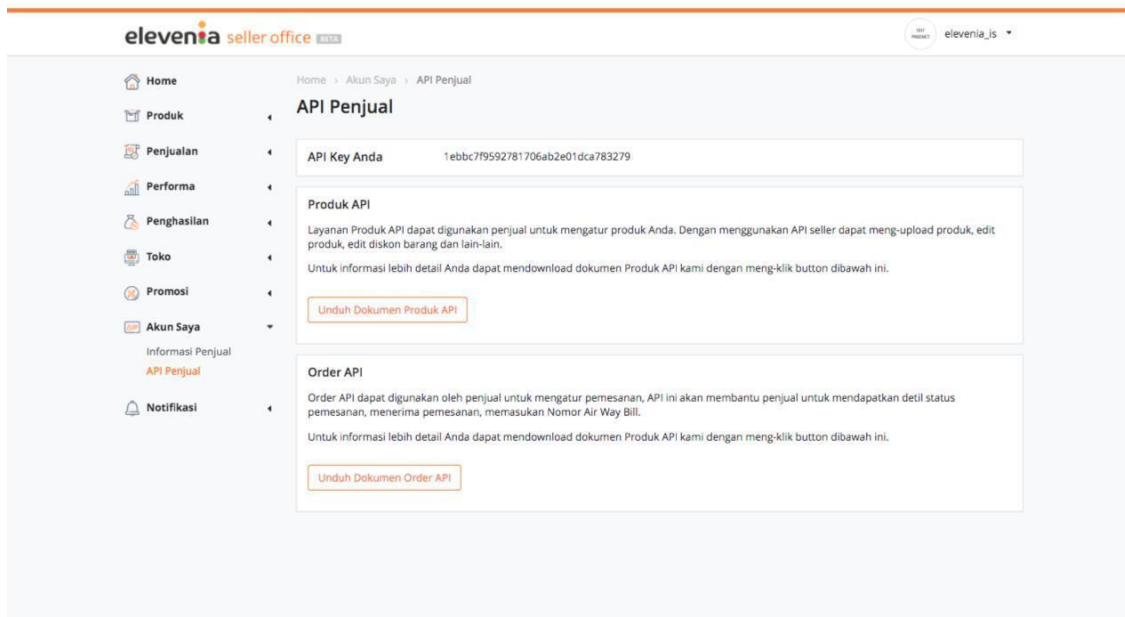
elevenia seller office BETA

elevenia_is

Home
Produk
Penjualan
Performa
Penghasilan
Toko
Promosi
Akun Saya
Informasi Penjual
API Penjual
Notifikasi

Home › Akun Saya › API Penjual

API Penjual

API Key Anda 1ebbc7f9592781706ab2e01dca783279

Produk API

Layanan Produk API dapat digunakan penjual untuk mengatur produk Anda. Dengan menggunakan API seller dapat meng-upload produk, edit produk, edit diskon barang dan lain-lain.

Untuk informasi lebih detail Anda dapat mendownload dokumen Produk API kami dengan meng-klik button dibawah ini.

Unduh Dokumen Produk API

Order API

Order API dapat digunakan oleh penjual untuk mengatur pemesanan, API ini akan membantu penjual untuk mendapatkan detil status pemesanan, menerima pemesanan, memasukan Nomor Air Way Bill.

Untuk informasi lebih detail Anda dapat mendownload dokumen Produk API kami dengan meng-klik button dibawah ini.

Unduh Dokumen Order API